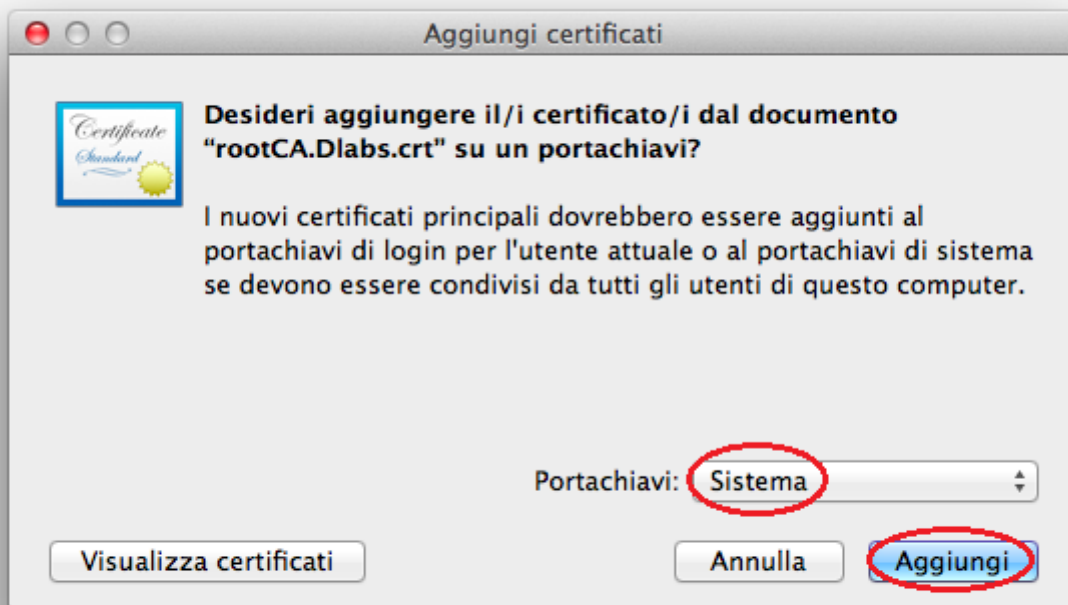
Aggiungi certificati

Certificate
Standard

Desideri aggiungere il/i certificato/i dal documento "rootCA.Dlabs.crt" su un portachiavi?

I nuovi certificati principali dovrebbero essere aggiunti al portachiavi di login per l'utente attuale o al portachiavi di sistema se devono essere condivisi da tutti gli utenti di questo computer.

Portachiavi: Sistema

Visualizza certificati

Annulla

Aggiungi